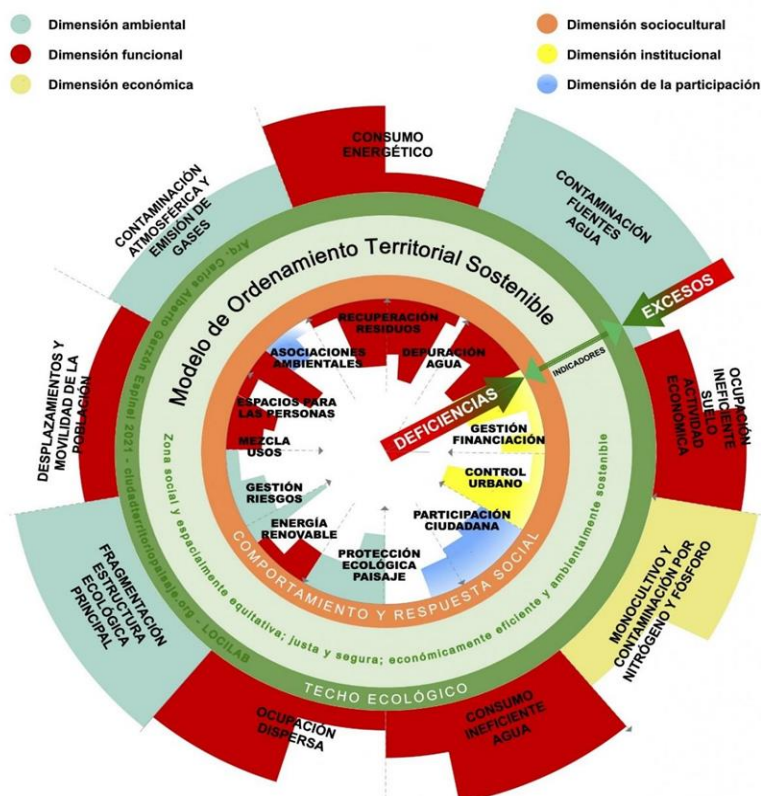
Dimensión ambiental
Dimensión funcional
Dimensión económica
Dimensión sociocultural
Dimensión institucional
Dimensión de la participación

CONSUMO ENERGÉTICO
CONTAMINACIÓN FUENTES AGUA
CONTAMINACIÓN ATMOSFÉRICA Y EMISIÓN DE GASES
EXCESOS
OCUPACIÓN INEFICIENTE SUELO ACTIVIDAD ECONÓMICA
DESPLAZAMIENTOS Y MOVILIDAD DE LA POBLACIÓN
MONOCULTIVO Y CONTAMINACIÓN POR NITRÓGENO Y FOSFORO
FRAGMENTACIÓN ESTRUCTURA ECOLÓGICA PRINCIPAL
OCUPACIÓN DISPERSA
CONSUMO INEFICIENTE AGUA

Modelo de Ordenamiento Territorial Sostenible
Arq. Carlos Alberto Garzón Espinel 2021 - ciudadterritoriopaisaje.org - LOCILAB
Zona social y espacialmente equitativa; justa y segura; económicamente eficiente y ambientalmente sostenible
TECHO ECOLÓGICO
COMPORTAMIENTO Y RESPUESTA SOCIAL
INDICADORES
DEFICIENCIAS

RECUPERACIÓN RESIDUOS
ASOCIACIONES AMBIENTALES
DEPURACIÓN AGUA
ESPACIOS PARA LAS PERSONAS
GESTIÓN FINANCIACIÓN
MEZCLA USOS
CONTROL URBANO
GESTIÓN RIESGOS
PARTICIPACIÓN CIUDADANA
ENERGÍA RENOVABLE
PROTECCIÓN ECOLÓGICA PAISAJE